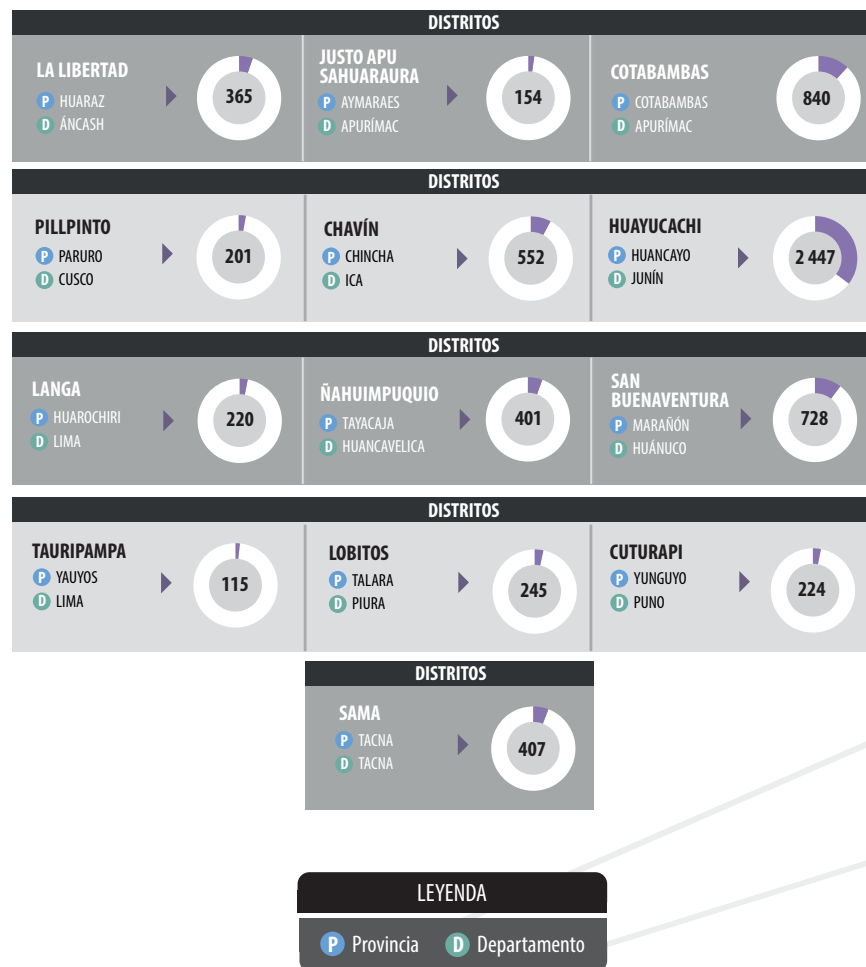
DISTRITOS

LA LIBERTAD
P HUARAZ
D ÁNCASH
365

JUSTO APU SAHUARAURA
P AYMARAES
D APURÍMAC
154

COTABAMBAS
P COTABAMBAS
D APURÍMAC
840

DISTRITOS

PILLPINTO
P PARURO
D CUSCO
201

CHAVÍN
P CHINCHA
D ICA
552

HUAYUCACHI
P HUANCAYO
D JUNÍN
2 447

DISTRITOS

LANGA
P HUAROCHIRI
D LIMA
220

ÑAHUIMPUQUIO
P TAYACAJA
D HUANCAVELICA
401

SAN BUENAVENTURA
P MARAÑÓN
D HUÁNUCO
728

DISTRITOS

TAURIPAMPA
P YAUYOS
D LIMA
115

LOBITOS
P TALARA
D PIURA
245

CUTURAPI
P YUNGUYO
D PUNO
224

DISTRITOS

SAMA
P TACNA
D TACNA
407

LEYENDA
P Provincia D Departamento